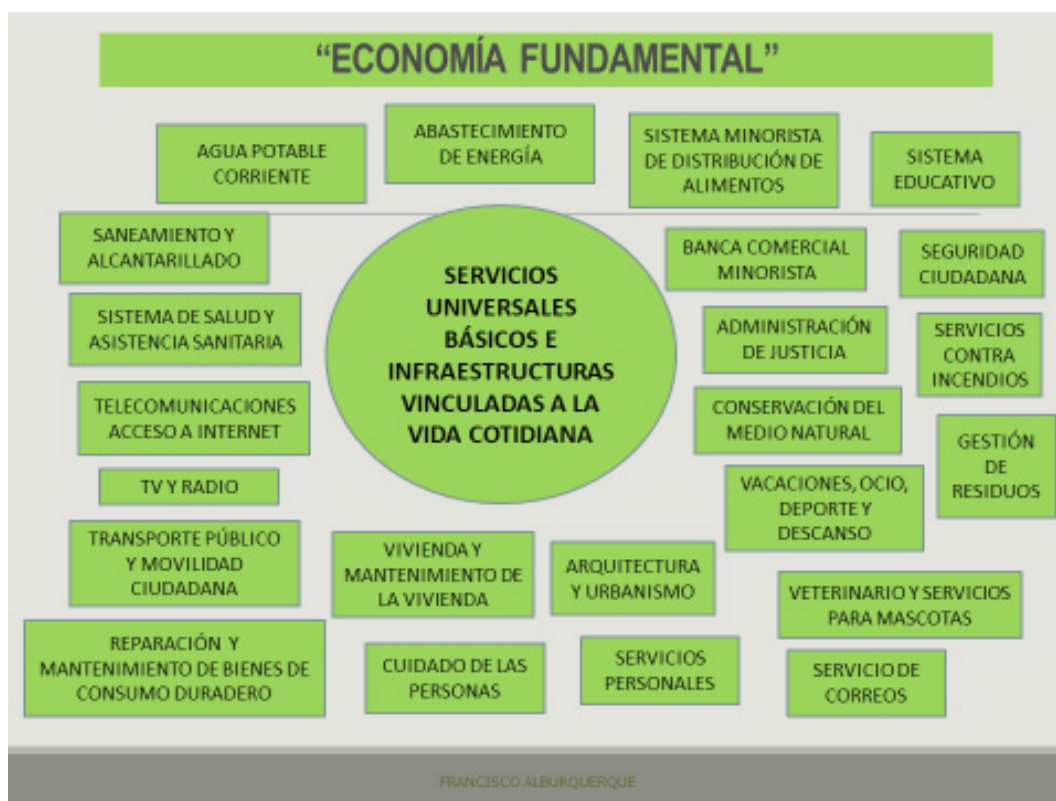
"ECONOMÍA FUNDAMENTAL"

AGUA POTABLE CORRIENTE

ABASTECIMIENTO DE ENERGÍA

SISTEMA MINORISTA DE DISTRIBUCIÓN DE ALIMENTOS

SISTEMA EDUCATIVO

SANEAMIENTO Y ALCANTARILLADO

SERVICIOS UNIVERSALES BÁSICOS E INFRAESTRUCTURAS VINCULADAS A LA VIDA COTIDIANA

BANCA COMERCIAL MINORISTA

SEGURIDAD CIUDADANA

SISTEMA DE SALUD Y ASISTENCIA SANITARIA

ADMINISTRACIÓN DE JUSTICIA

SERVICIOS CONTRA INCENDIOS

TELECOMUNICACIONES ACCESO A INTERNET

CONSERVACIÓN DEL MEDIO NATURAL

GESTIÓN DE RESIDUOS

TV Y RADIO

VACACIONES, OCIO, DEPORTE Y DESCANSO

TRANSPORTE PÚBLICO Y MOVILIDAD CIUDADANA

VIVIENDA Y MANTENIMIENTO DE LA VIVIENDA

ARQUITECTURA Y URBANISMO

VETERINARIO Y SERVICIOS PARA MASCOTAS

REPARACIÓN Y MANTENIMIENTO DE BIENES DE CONSUMO DURADERO

CUIDADO DE LAS PERSONAS

SERVICIOS PERSONALES

SERVICIO DE CORREOS

FRANCISCO ALBURQUERQUE